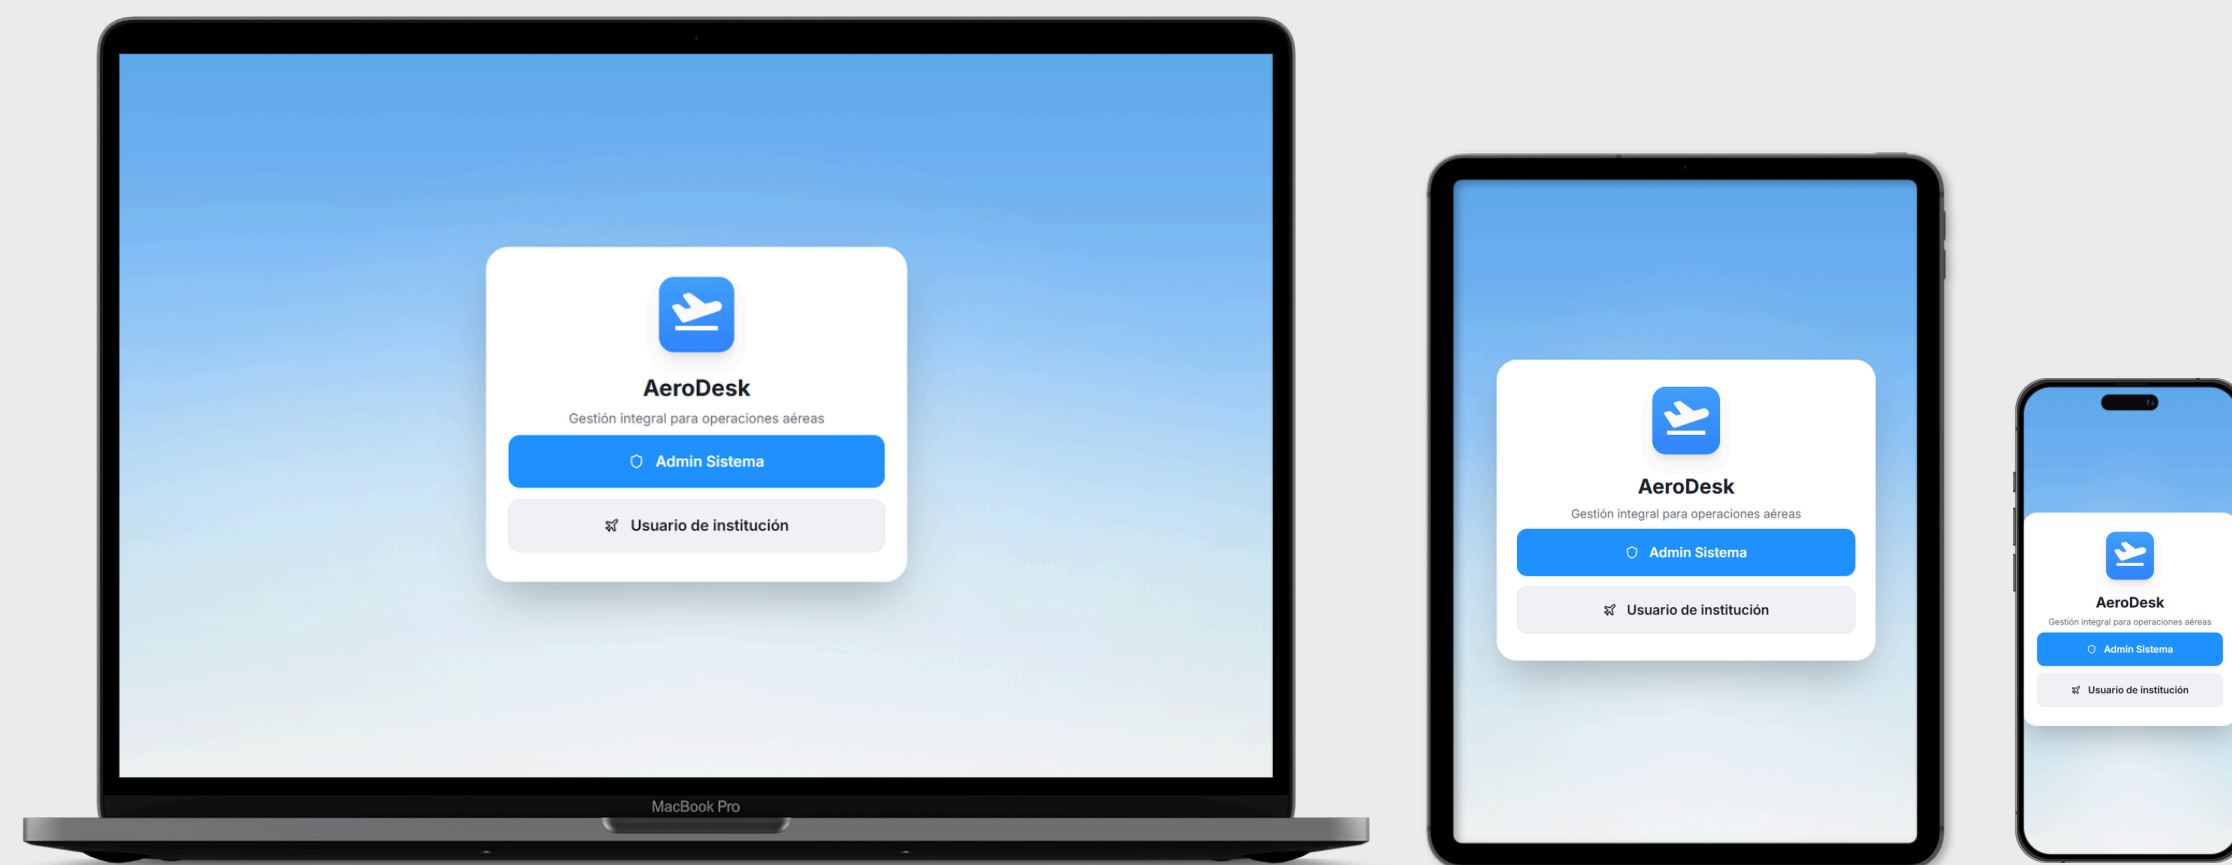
AeroDesk
Gestión integral para operaciones aéreas
Admin Sistema
Usuario de institución

MacBook Pro

AeroDesk
Gestión integral para operaciones aéreas
Admin Sistema
Usuario de institución

AeroDesk
Gestión integral para operaciones aéreas
Admin Sistema
Usuario de institución